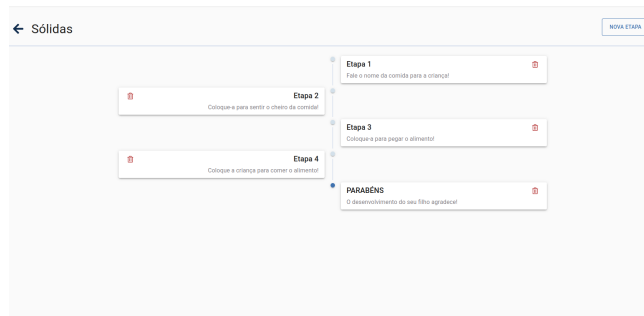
← Sólidas

NOVA ETAPA

Etapa 1
Fale o nome da comida para a criança!

Etapa 2
Coloque-a para sentir o cheiro da comida!

Etapa 3
Coloque-a para pegar o alimento!

Etapa 4
Coloque a criança para comer o alimento!

PARABÉNS
O desenvolvimento do seu filho agradece!